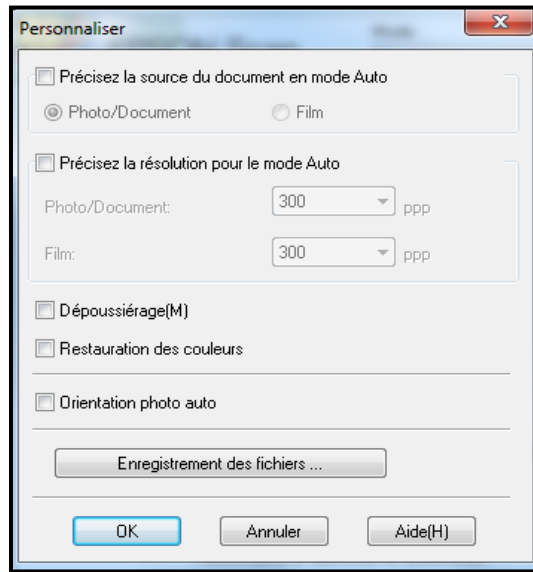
Personnaliser

Précisez la source du document en mode Auto

Photo/Document

Film

Précisez la résolution pour le mode Auto

Photo/Document: 300 ppp

Film: 300 ppp

Dépoussiérage(M)

Restauration des couleurs

Orientation photo auto

Enregistrement des fichiers ...

OK

Annuler

Aide(H)